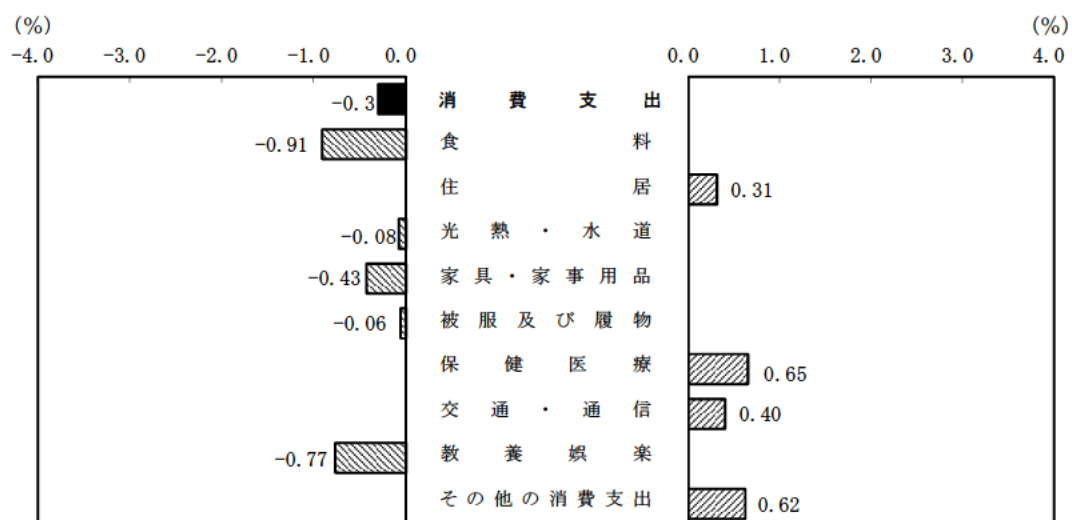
(%)
-4.0 -3.0 -2.0 -1.0 0.0

(%)
0.0 1.0 2.0 3.0 4.0

| | | |
|---|---|---|
| -0.3 | 消費支出 | |
| -0.91 | 食料 | |
| | 住居 | 0.31 |
| -0.08 | 光熱・水道 | |
| -0.43 | 家具・家事用品 | |
| -0.06 | 被服及び履物 | |
| | 保健医療 | 0.65 |
| | 交通・通信 | 0.40 |
| -0.77 | 教養娯楽 | |
| | その他の消費支出 | 0.62 |